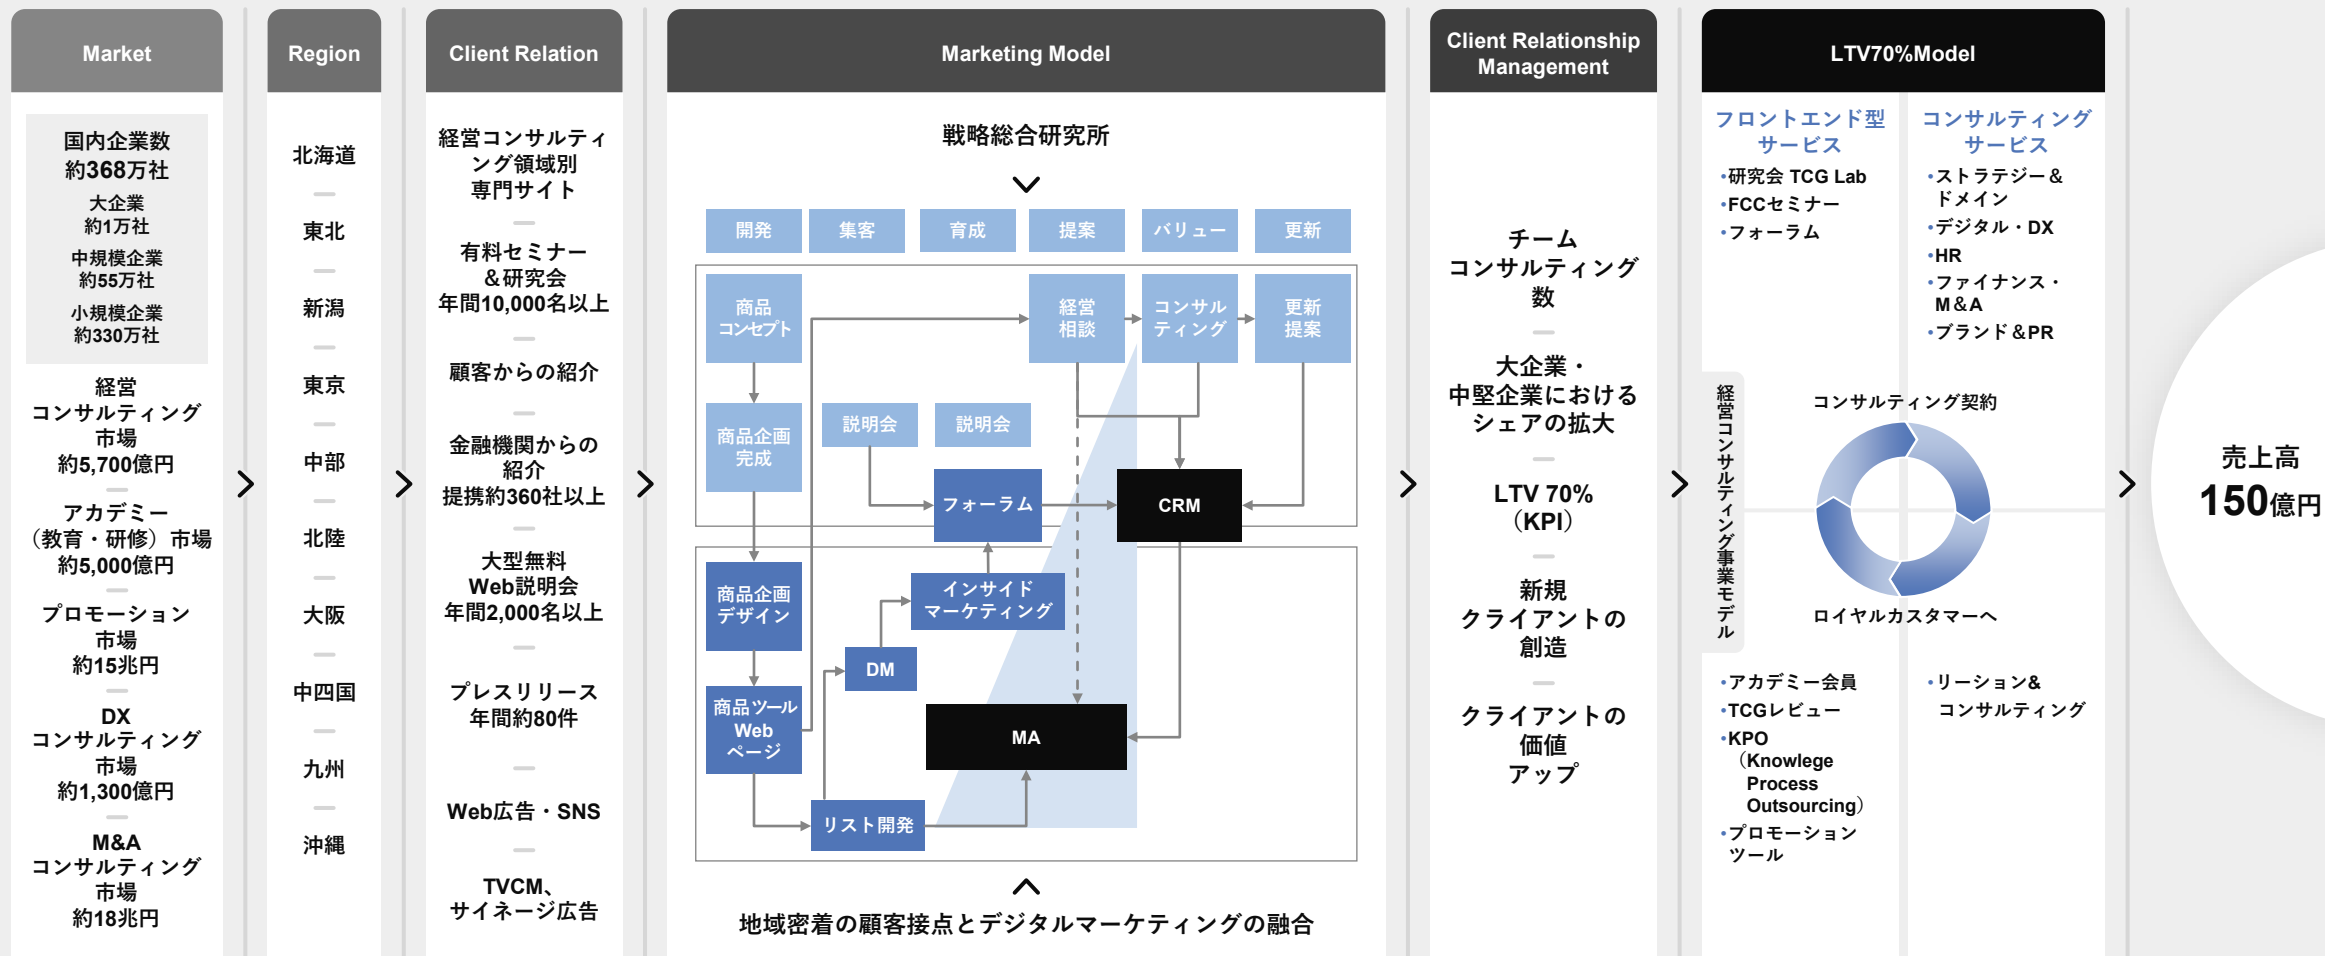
Market

国内企業数
約368万社
大企業
約1万社
中規模企業
約55万社
小規模企業
約330万社

経営
コンサルティング
市場
約5,700億円

アカデミー
（教育・研修）市場
約5,000億円

プロモーション
市場
約15兆円

DX
コンサルティング
市場
約1,300億円

M&A
コンサルティング
市場
約18兆円

Region

北海道
東北
新潟
東京
中部
北陸
大阪
中四国
九州
沖縄

Client Relation

経営コンサルティング領域別
専門サイト

有料セミナー
＆研究会
年間10,000名以上

顧客からの紹介

金融機関からの
紹介
提携約360社以上

大型無料
Web説明会
年間2,000名以上

プレスリリース
年間約80件

Web広告・SNS

TVCM、
サイネージ広告

Marketing Model

戦略総合研究所

開発
集客
育成
提案
バリュー
更新

商品
コンセプト
経営
相談
コンサル
ティング
更新
提案
商品企画
完成
説明会
説明会
フォーラム
CRM
商品企画
デザイン
インサイド
マーケティング
DM
商品ツール
Web
ページ
MA
リスト開発

地域密着の顧客接点とデジタルマーケティングの融合

Client Relationship Management

チーム
コンサルティング
数

大企業・
中堅企業における
シェアの拡大

LTV 70%
（KPI）

新規
クライアントの
創造

クライアントの
価値
アップ

LTV70%Model

フロントエンド型
サービス
•研究会 TCG Lab
•FCCセミナー
•フォーラム

コンサルティング
サービス
•ストラテジー＆
ドメイン
•デジタル・DX
•HR
•ファイナンス・
M＆A
•ブランド＆PR

経営コンサルティング事業モデル

コンサルティング契約
ロイヤルカスタマーへ

•アカデミー会員
•TCGレビュー
•KPO
（Knowlege
Process
Outsourcing）
•プロモーション
ツール

•リーション＆
コンサルティング

売上高
150億円